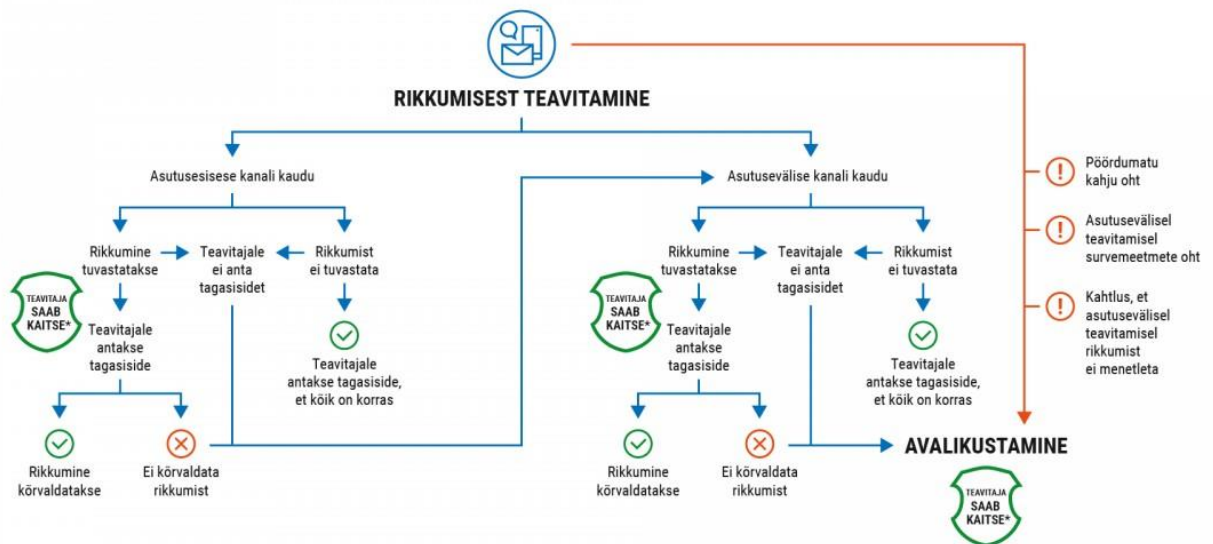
RIKKUMISEST TEAVITAMINE

Asutusesisese kanali kaudu

Rikkumine tuvastatakse

Teavitajale ei anta tagasisidet

Rikkumist ei tuvastata

TEAVITAJA SAAB KAITSE*

Teavitajale antakse tagasiside

Teavitajale antakse tagasiside, et kõik on korras

Rikkumine kõrvaldatakse

Ei kõrvaldata rikkumist

Asutusevälise kanali kaudu

Rikkumine tuvastatakse

Teavitajale ei anta tagasisidet

Rikkumist ei tuvastata

TEAVITAJA SAAB KAITSE*

Teavitajale antakse tagasiside

Teavitajale antakse tagasiside, et kõik on korras

Rikkumine kõrvaldatakse

Ei kõrvaldata rikkumist

Pöördumatu kahju oht

Asutusevälisel teavitamisel survemeetmete oht

Kahtlus, et asutusevälisel teavitamisel rikkumist ei menetleta

AVALIKUSTAMINE

TEAVITAJA SAAB KAITSE*